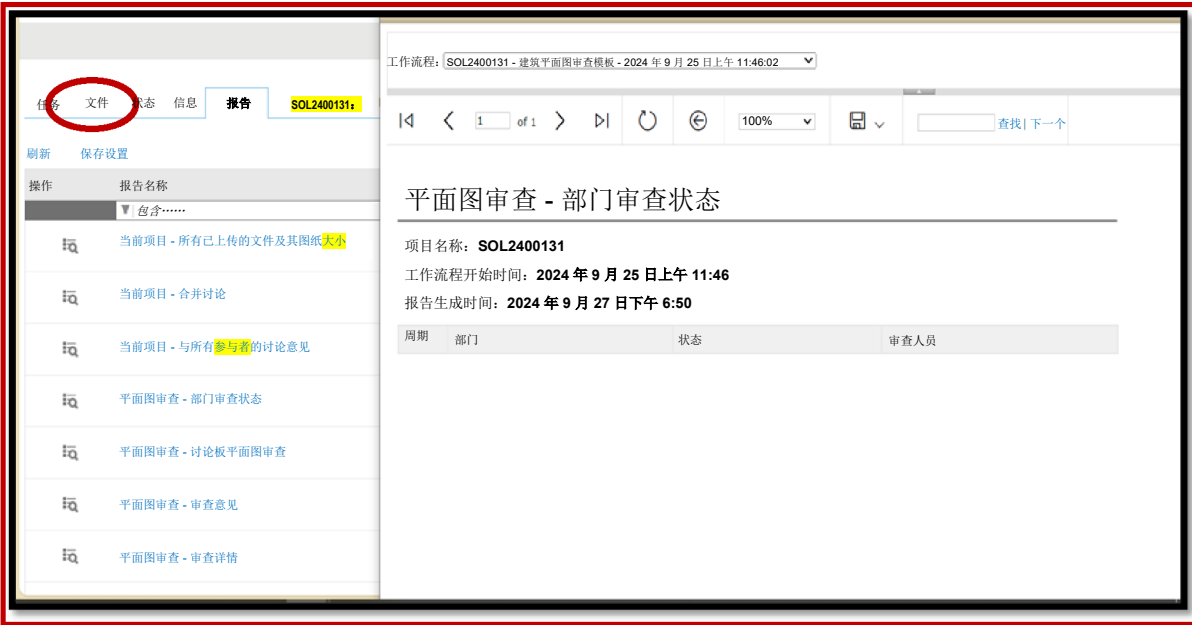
任务 文件 状态 信息 报告 SOL2400131：

刷新 保存设置

| 操作 | 报告名称 |
|---|---|
| | 包含…… |
| | 当前项目 - 所有已上传的文件及其图纸大小 |
| | 当前项目 - 合并讨论 |
| | 当前项目 - 与所有参与者的讨论意见 |
| | 平面图审查 - 部门审查状态 |
| | 平面图审查 - 讨论板平面图审查 |
| | 平面图审查 - 审查意见 |
| | 平面图审查 - 审查详情 |

工作流程： SOL2400131 - 建筑平面图审查模板 - 2024 年 9 月 25 日上午 11:46:02

1 of 1 100% 查找 | 下一个

平面图审查 - 部门审查状态

项目名称：SOL2400131

工作流程开始时间：2024 年 9 月 25 日上午 11:46

报告生成时间：2024 年 9 月 27 日下午 6:50

| 周期 | 部门 | 状态 | 审查人员 |
|---|---|---|---|